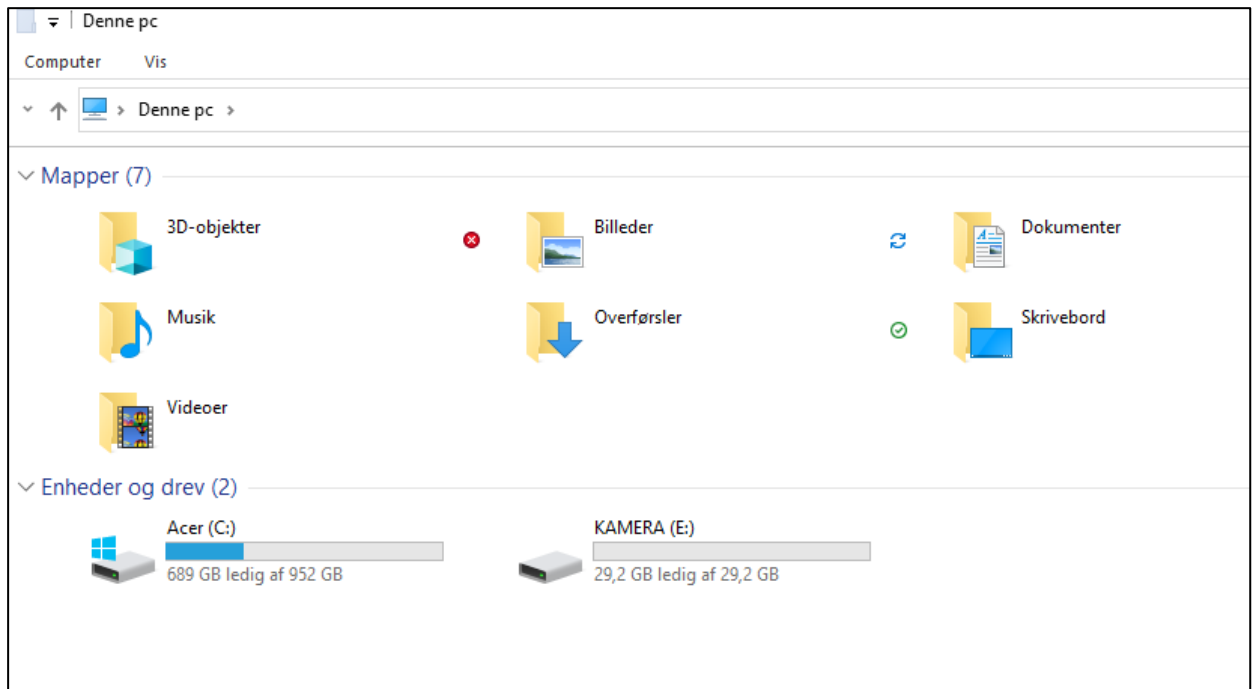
Denne pc

Computer Vis

Denne pc >

Mapper (7)

3D-objekter

Billeder

Dokumenter

Musik

Overførsler

Skrivebord

Videoer

Enheder og drev (2)

Acer (C:)
689 GB ledig af 952 GB

KAMERA (E:)
29,2 GB ledig af 29,2 GB